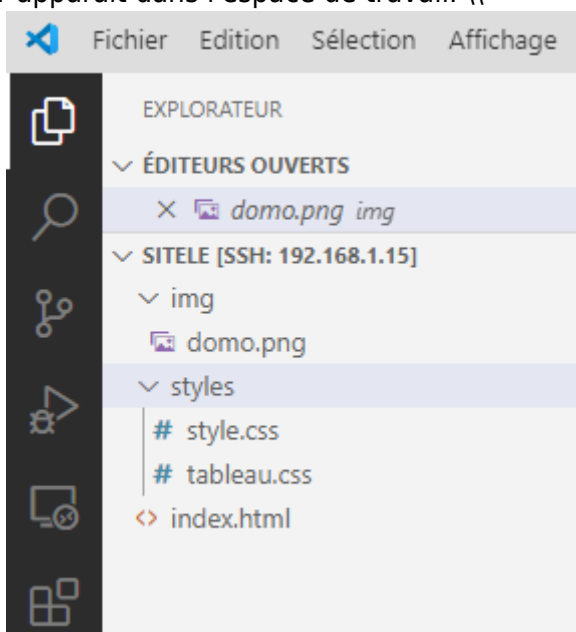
apparaît dans l'espace de travail :((

Fichier Edition Sélection Affichage

EXPLORATEUR

ÉDITEURS OUVERTS

× domo.png img

SITELE [SSH: 192.168.1.15]

img

domo.png

styles

# style.css

# tableau.css

<> index.html